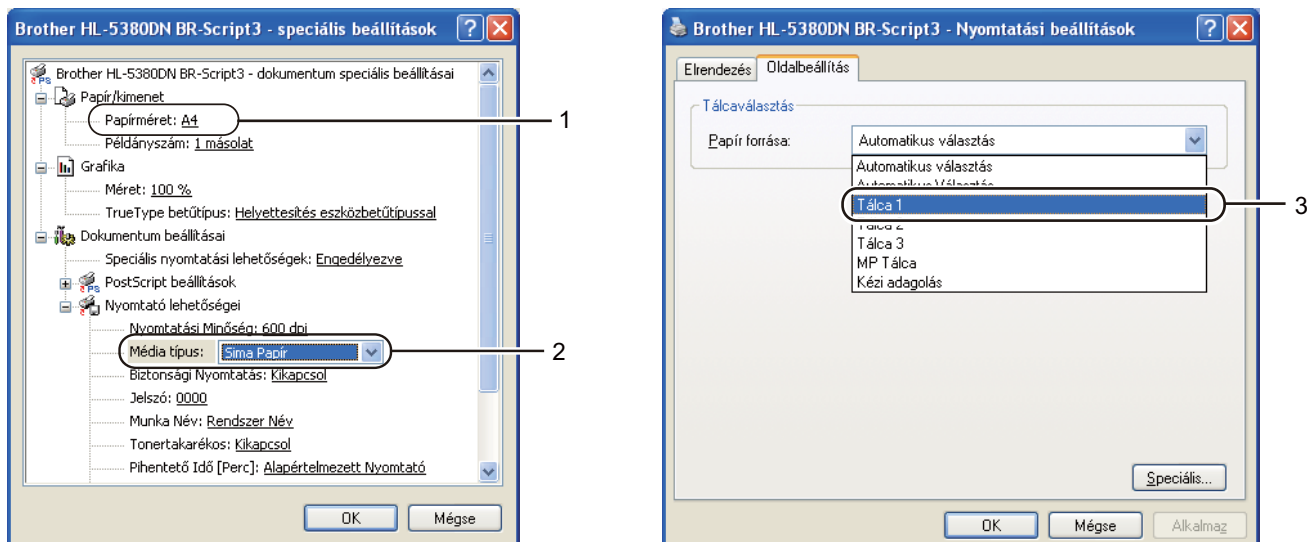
Brother HL-5380DN BR-Script3 - speciális beállítások

Brother HL-5380DN BR-Script3 - dokumentum speciális beállításai
Papír/kimenet
Papírméret: A4
Példányszám: 1 másolat
Grafika
Méret: 100 %
TrueType betűtípus: Helyettesítés eszközbetűtípussal
Dokumentum beállításai
Speciális nyomtatási lehetőségek: Engedélyezve
PostScript beállítások
Nyomtató lehetőségei
Nyomtatási Minőség: 600 dpi
Média típus: Sima Papír
Biztonsági Nyomtatás: Kikapcsol
Jelszó: 0000
Munka Név: Rendszer Név
Tonertakarékos: Kikapcsol
Pihentető Idő [Perc]: Alapértelmezett Nyomtató

OK Mégse

1
2

Brother HL-5380DN BR-Script3 - Nyomtatási beállítások

Elrendezés Oldalbeállítás

Tálcaválasztás
Papír forrása: Automatikus választás
Automatikus választás
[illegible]
Tálca 1
Tálca 2
Tálca 3
MP Tálca
Kézi adagolás

3

Speciális...

OK Mégse Alkalmaz